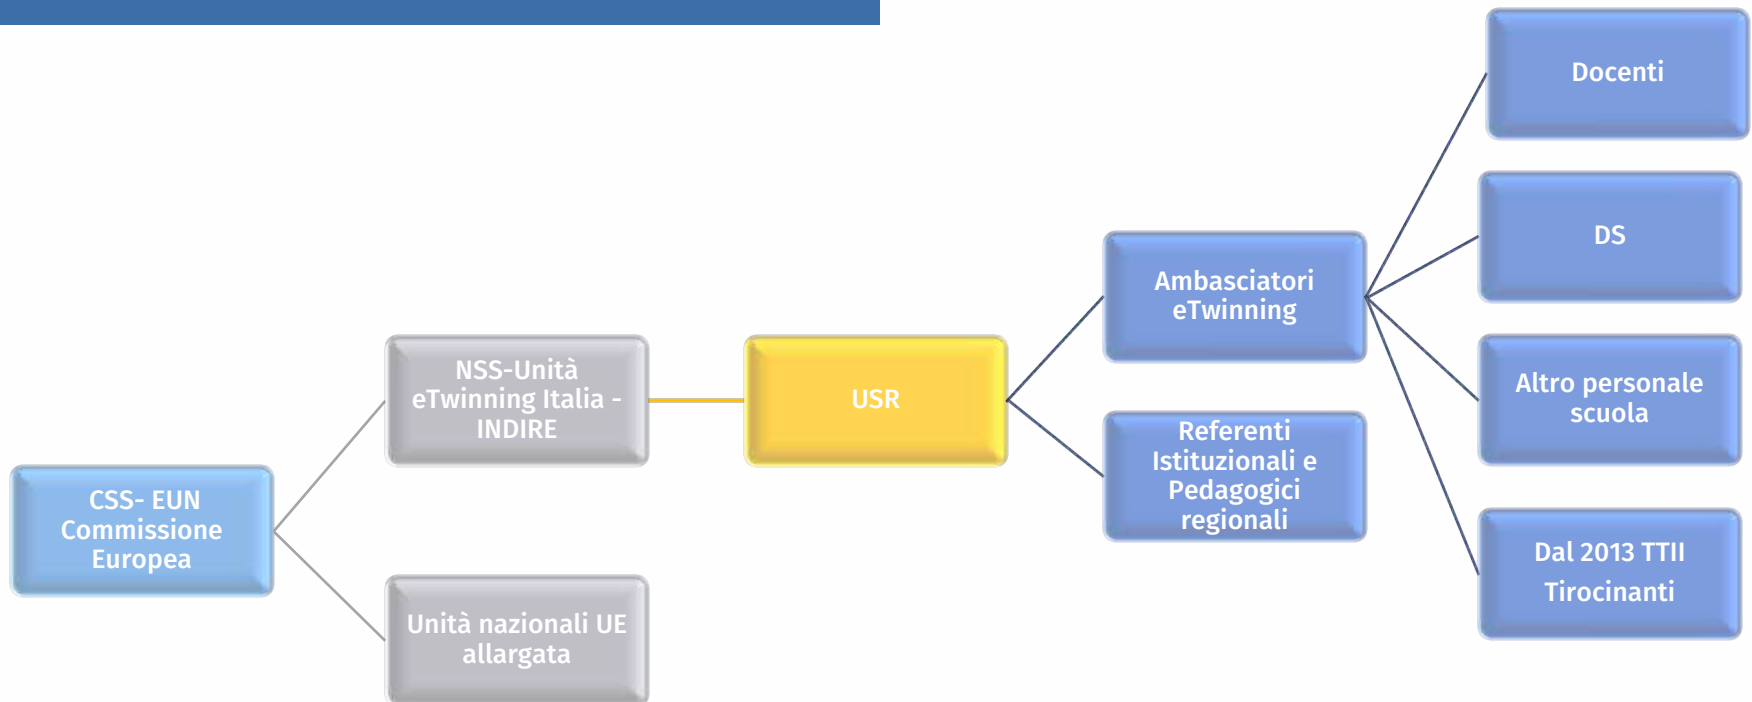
CSS- EUN Commissione Europea

NSS-Unità eTwinning Italia - INDIRE

Unità nazionali UE allargata

USR

Ambasciatori eTwinning

Referenti Istituzionali e Pedagogici regionali

Docenti

DS

Altro personale scuola

Dal 2013 TTII

Tirocinanti